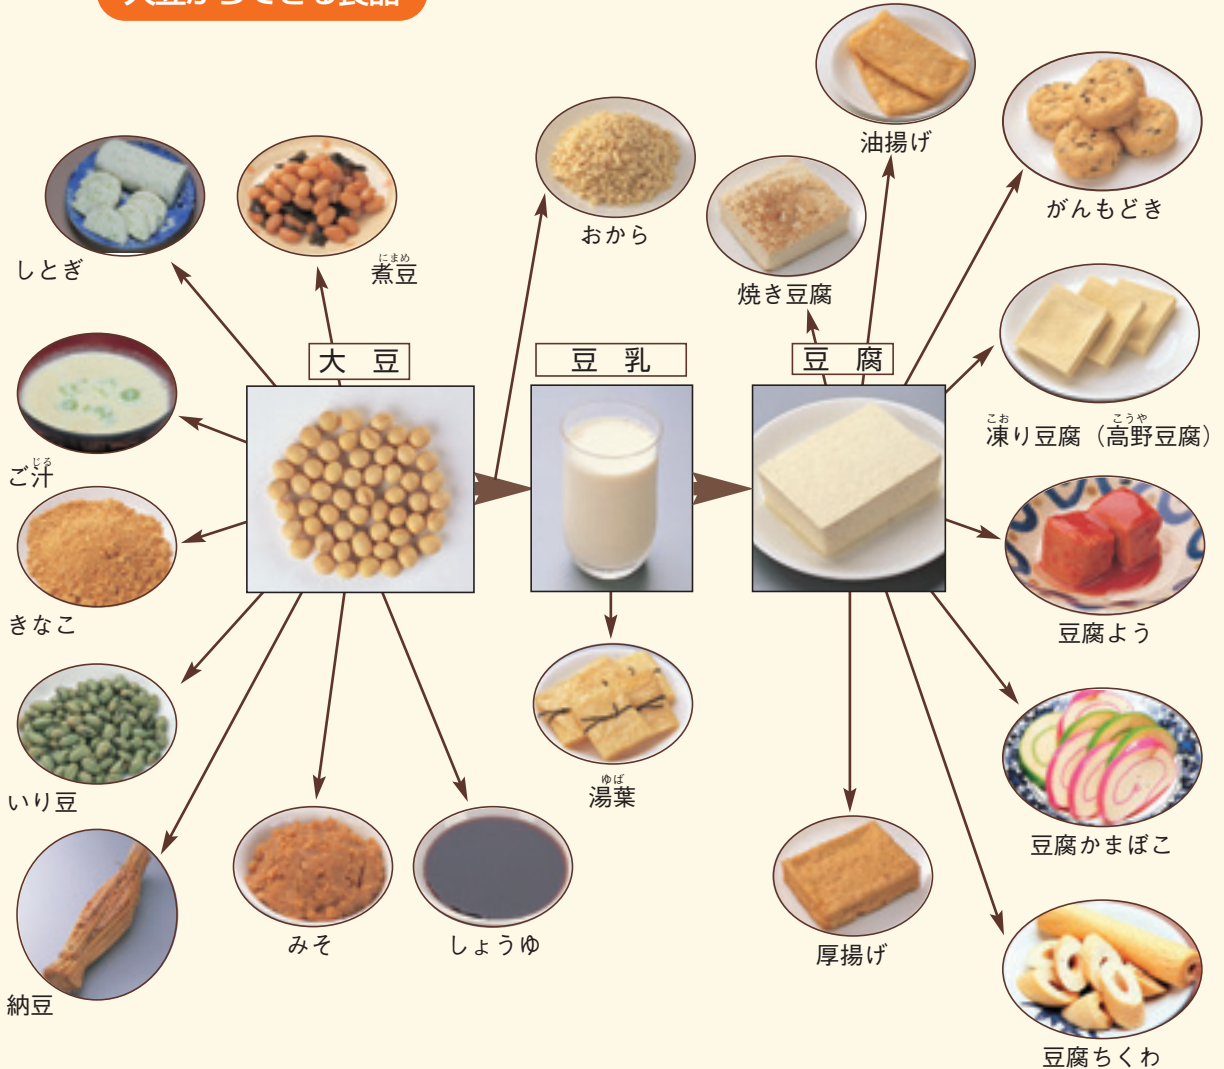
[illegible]

しとぎ

にまめ
煮豆

おから

油揚げ

がんもどき

焼き豆腐

大　豆

豆　乳

豆　腐

こお　こうや
凍り豆腐（高野豆腐）

じる
ご汁

きなこ

豆腐よう

いり豆

ゆば
湯葉

豆腐かまぼこ

納豆

みそ

しょうゆ

厚揚げ

豆腐ちくわ